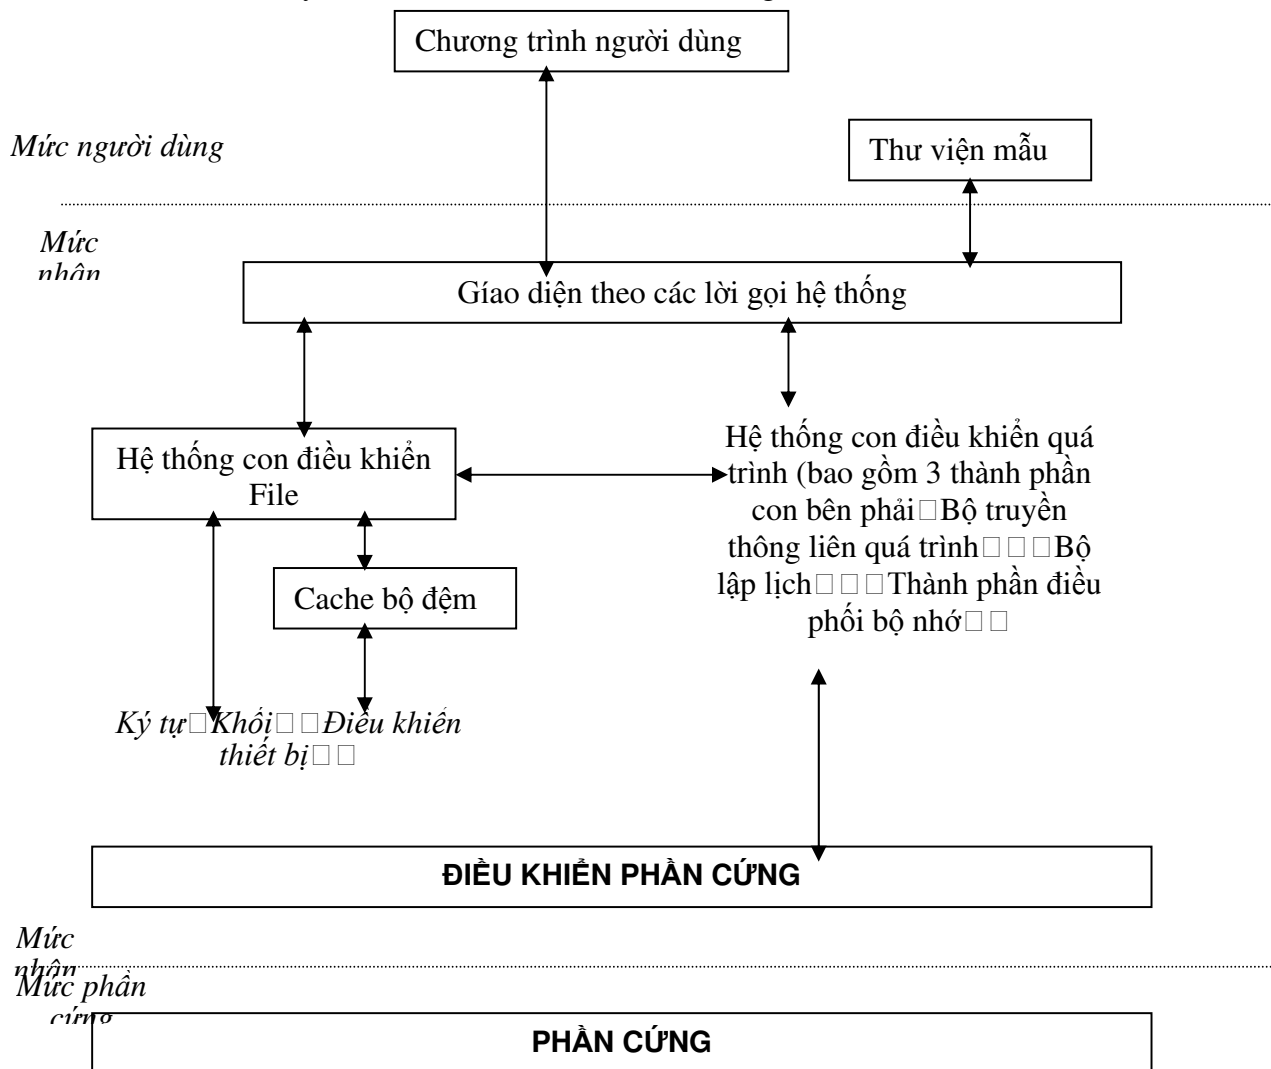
Chương trình người dùng

Mức người dùng

Thư viện mẫu

Mức nhân

Gíao diện theo các lời gọi hệ thống

Hệ thống con điều khiển File

Hệ thống con điều khiển quá trình (bao gồm 3 thành phần con bên phải□Bộ truyền thông liên quá trình□□□Bộ lập lịch□□□Thành phần điều phối bộ nhớ□□

Cache bộ đệm

Ký tự□Khối□□Điều khiển thiết bị□□

ĐIỀU KHIỂN PHẦN CỨNG

Mức nhân

Mức phần cứng

PHẦN CỨNG